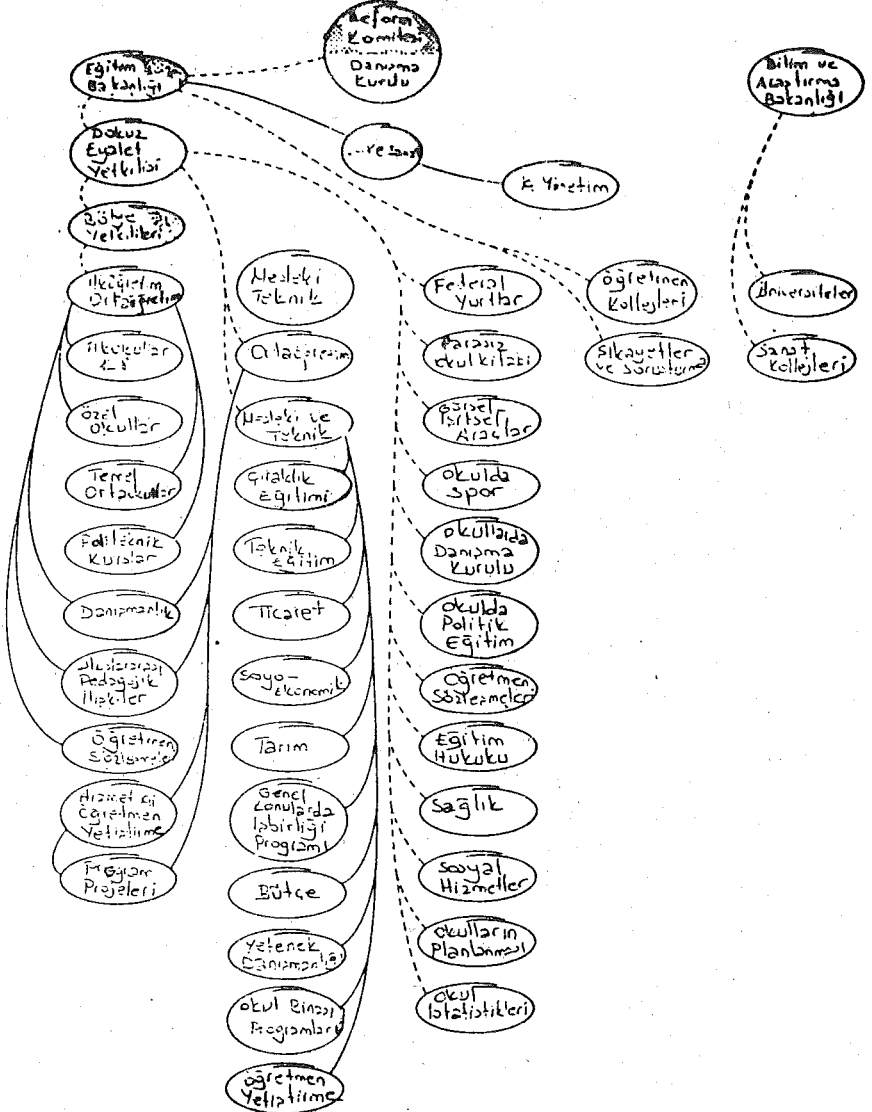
Reform Komitesi
Danışma Kurulu

Eğitim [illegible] Bakanlığı

Bilim ve Araştırma Bakanlığı

Dokuz Eyalet Yetkilisi

...ve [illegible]

A. Yönetim

Bölge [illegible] Yetkilileri

İlköğretim Ortaöğretim

İlkokullar

Özel Okullar

Temel Ortaokullar

Politeknik Kurslar

Danışmanlık

Uluslararası Pedagojik İlişkiler

Öğretmen Sözleşmeleri

Hizmet İçi Öğretmen Yetiştirme

Program Projeleri

Mesleki Teknik

Ortaöğretim

Mesleki ve Teknik

Çıraklık Eğitimi

Teknik Eğitim

Ticaret

Sosyo-Ekonomik

Tarım

Genel Konularda İşbirliği Programı

Bütçe

Yetenek Danışmanlığı

Okul Binası Programları

Öğretmen Yetiştirme

Federal Yurtlar

Parasız Okul kitabı

Görsel İşitsel Araçlar

Okulda Spor

Okullarda Danışma Kurulu

Okulda Politik Eğitim

Öğretmen Sözleşmeleri

Eğitim Hukuku

Sağlık

Sosyal Hizmetler

Okulların Planlanması

Okul İstatistikleri

Öğretmen Kolleji

Şikayetler ve Soruşturma

Üniversiteler

Sanat Kollejleri